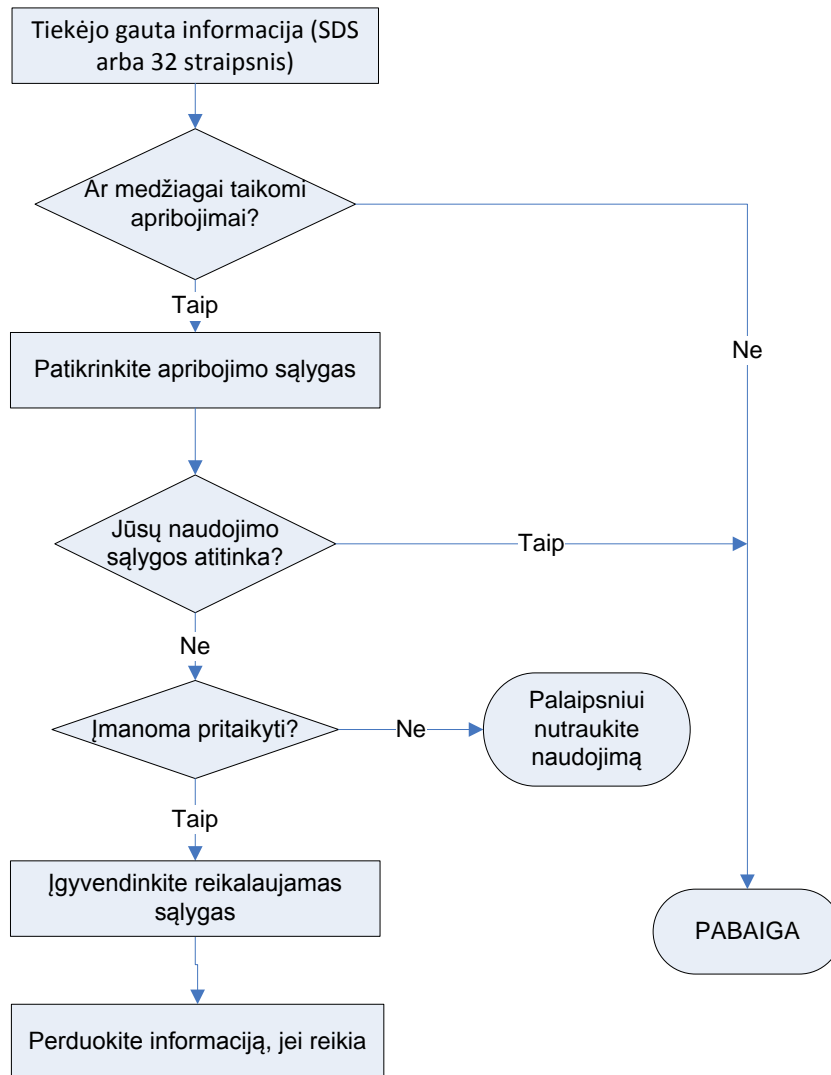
Tiekėjo gauta informacija (SDS arba 32 straipsnis)

Ar medžiagai taikomi apribojimai?

Taip

Ne

Patikrinkite apribojimo sąlygas

Jūsų naudojimo sąlygos atitinka?

Taip

Ne

Įmanoma pritaikyti?

Ne

Palaipsniui nutraukite naudojimą

Taip

Įgyvendinkite reikalaujamas sąlygas

PABAIGA

Perduokite informaciją, jei reikia